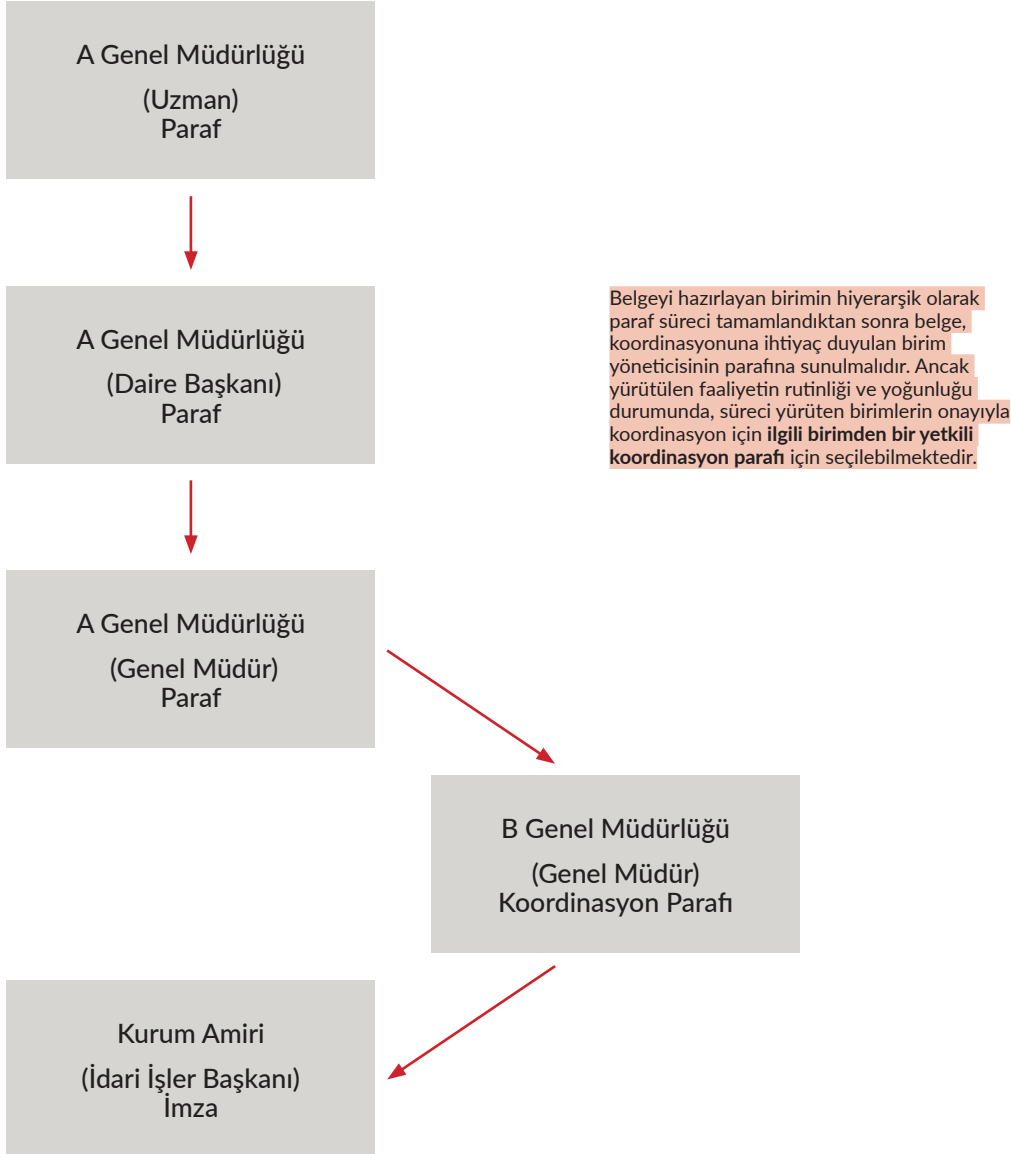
A Genel Müdürlüğü
(Uzman)
Paraf

A Genel Müdürlüğü
(Daire Başkanı)
Paraf

Belgeyi hazırlayan birimin hiyerarşik olarak paraf süreci tamamlandıktan sonra belge, koordinasyonuna ihtiyaç duyulan birim yöneticisinin parafına sunulmalıdır. Ancak yürütülen faaliyetin rutinliği ve yoğunluğu durumunda, süreci yürüten birimlerin onayıyla koordinasyon için **ilgili birimden bir yetkili koordinasyon parafı** için seçilebilmektedir.

A Genel Müdürlüğü
(Genel Müdür)
Paraf

B Genel Müdürlüğü
(Genel Müdür)
Koordinasyon Parafı

Kurum Amiri
(İdari İşler Başkanı)
İmza